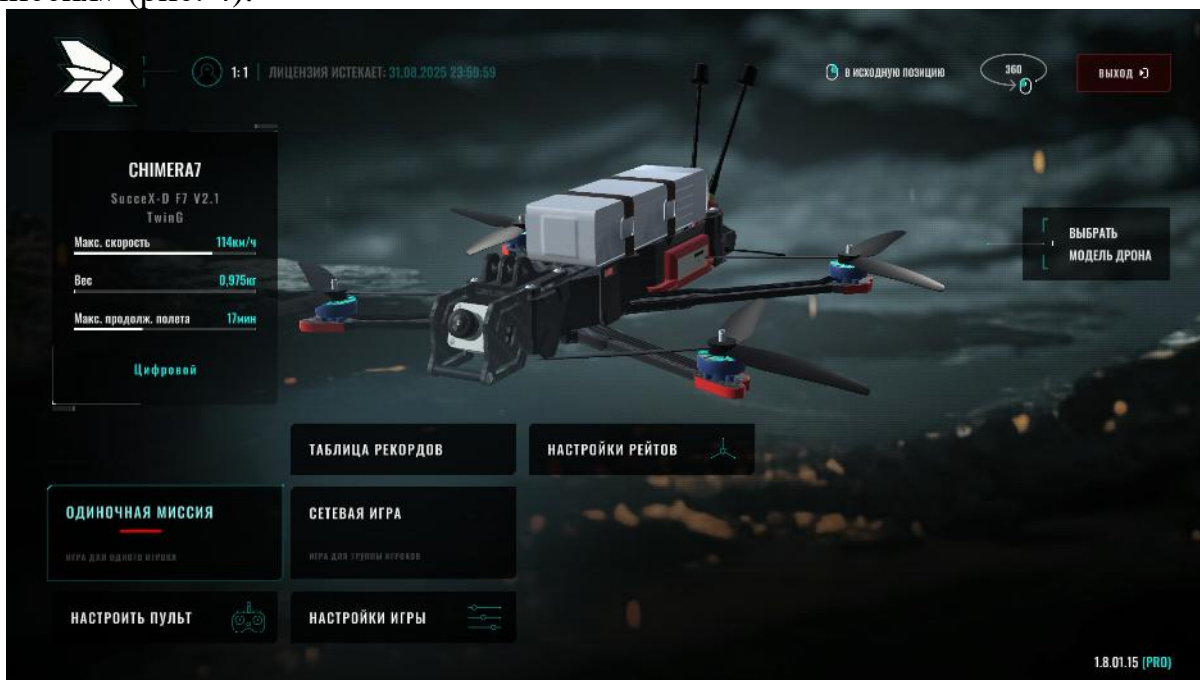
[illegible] (рис. 4).

1:1 | ЛИЦЕНЗИЯ ИСТЕКАЕТ: 31.08.2025 23:59:59

В ИСХОДНУЮ ПОЗИЦИЮ

360

ВЫХОД

CHIMERA7

SucceX-D F7 V2.1

TwinG

Макс. скорость 114км/ч

Вес 0,975кг

Макс. продолж. полета 17мин

Цифровой

ВЫБРАТЬ МОДЕЛЬ ДРОНА

ТАБЛИЦА РЕКОРДОВ

НАСТРОЙКИ РЕЙТОВ

ОДИНОЧНАЯ МИССИЯ

ИГРА ДЛЯ ОДНОГО ИГРОКА

СЕТЕВАЯ ИГРА

ИГРА ДЛЯ ГРУППЫ ИГРОКОВ

НАСТРОИТЬ ПУЛЬТ

НАСТРОЙКИ ИГРЫ

1.8.01.15 [PRO]